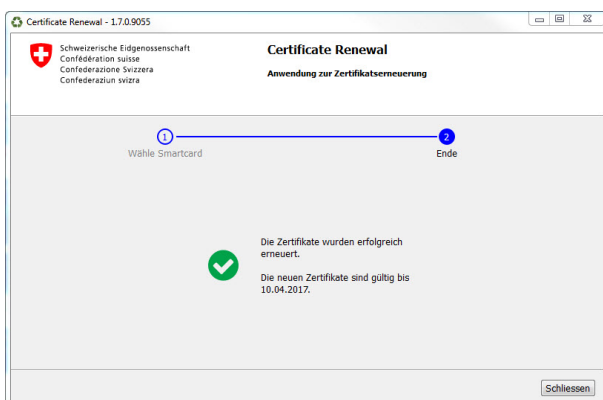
Certificate Renewal - 1.7.0.9055

Schweizerische Eidgenossenschaft
Confédération suisse
Confederazione Svizzera
Confederaziun svizra

Certificate Renewal

Anwendung zur Zertifikatserneuerung

1
Wähle Smartcard

2
Ende

Die Zertifikate wurden erfolgreich erneuert.

Die neuen Zertifikate sind gültig bis 10.04.2017.

Schliessen